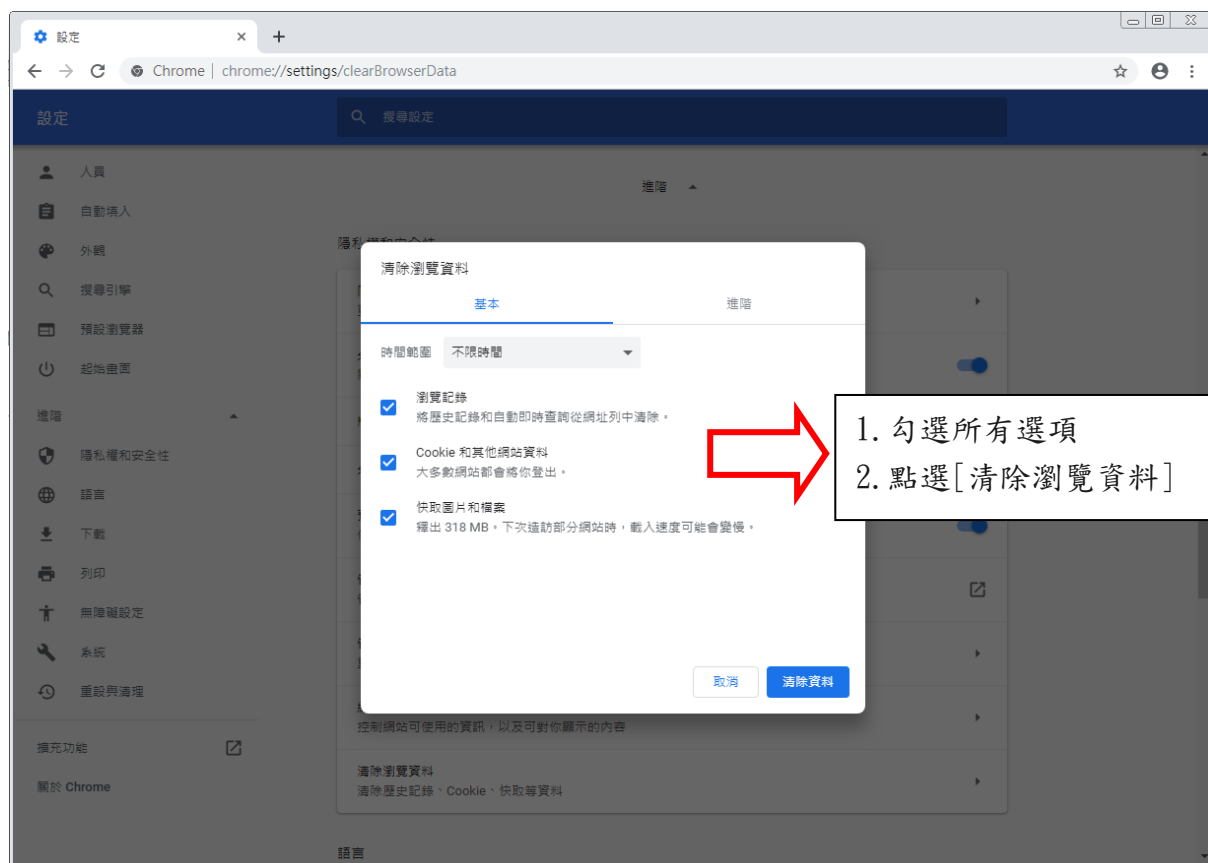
設定 ×
+
Chrome | chrome://settings/clearBrowserData

設定
搜尋設定

人員
自動填入
外觀
搜尋引擎
預設瀏覽器
起始畫面
進階
隱私權和安全性
語言
下載
列印
無障礙設定
系統
重設與清理
擴充功能
關於 Chrome

進階

隱私權和安全性

清除瀏覽資料
基本
進階
時間範圍
不限時間

瀏覽記錄
將歷史記錄和自動即時查詢從網址列中清除。

Cookie 和其他網站資料
大多數網站都會將你登出。

快取圖片和檔案
釋出 318 MB。下次造訪部分網站時，載入速度可能會變慢。

取消
清除資料

1. 勾選所有選項
2. 點選[清除瀏覽資料]

控制網站可使用的資訊，以及可對你顯示的內容

清除瀏覽資料
清除歷史記錄、Cookie、快取等資料

語言